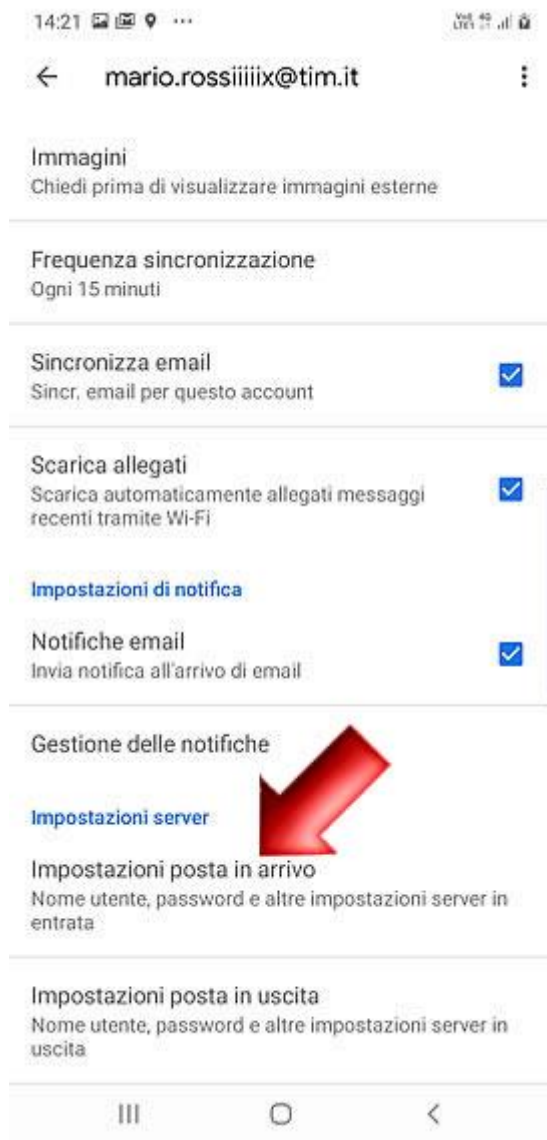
14:21

mario.rossiiiiix@tim.it

Immagini
Chiedi prima di visualizzare immagini esterne

Frequenza sincronizzazione
Ogni 15 minuti

Sincronizza email
Sincr. email per questo account

Scarica allegati
Scarica automaticamente allegati messaggi recenti tramite Wi-Fi

Impostazioni di notifica

Notifiche email
Invia notifica all'arrivo di email

Gestione delle notifiche

Impostazioni server

Impostazioni posta in arrivo
Nome utente, password e altre impostazioni server in entrata

Impostazioni posta in uscita
Nome utente, password e altre impostazioni server in uscita